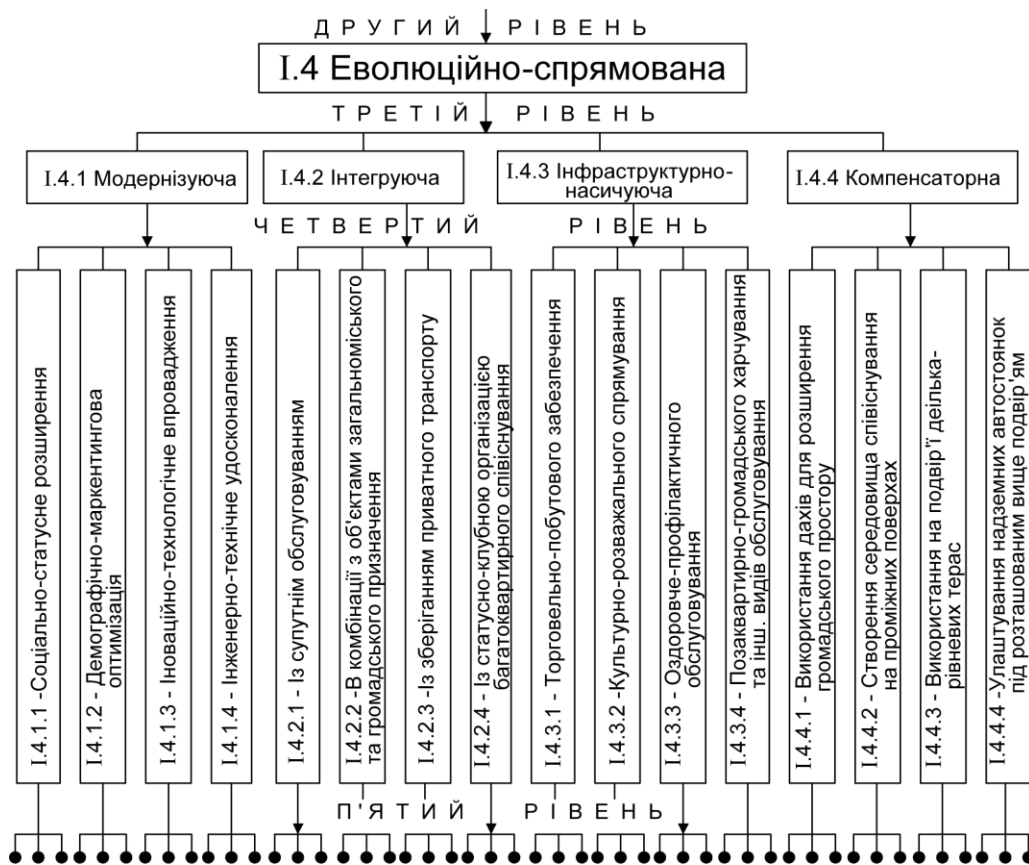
ДРУГИЙ РІВЕНЬ

І.4 Еволюційно-спрямована

ТРЕТІЙ РІВЕНЬ

І.4.1 Модернізуюча

І.4.2 Інтегруюча

І.4.3 Інфраструктурно-насичуюча

І.4.4 Компенсаторна

ЧЕТВЕРТИЙ РІВЕНЬ

І.4.1.1 -Соціально-статусне розширення

І.4.1.2 - Демографічно-маркентингова оптимізація

І.4.1.3 - Іноваційно-технологічне впровадження

І.4.1.4 - Інженерно-технічне удосконалення

І.4.2.1 - Із супутнім обслуговуванням

І.4.2.2 -В комбінації з об'єктами загальноміського та громадського призначення

І.4.2.3 -Із зберіганням приватного транспорту

І.4.2.4 - Із статусно-клубною організацією багатоквартирного співіснування

І.4.3.1 - Торговельно-побутового забезпечення

І.4.3.2 -Культурно-розважального спрямування

І.4.3.3 - Оздоровче-профілактичного обслуговування

І.4.3.4 - Позаквартирно-громадського харчування та інш. видів обслуговування

І.4.4.1 - Використання дахів для розширення громадського простору

І.4.4.2 - Створення середовища співіснування на проміжних поверхах

І.4.4.3 - Використання на подвір'ї дейлька-рівневих терас

І.4.4.4 -Улаштування надземних автостоянок під розташованим вище подвір'ям

П'ЯТИЙ РІВЕНЬ